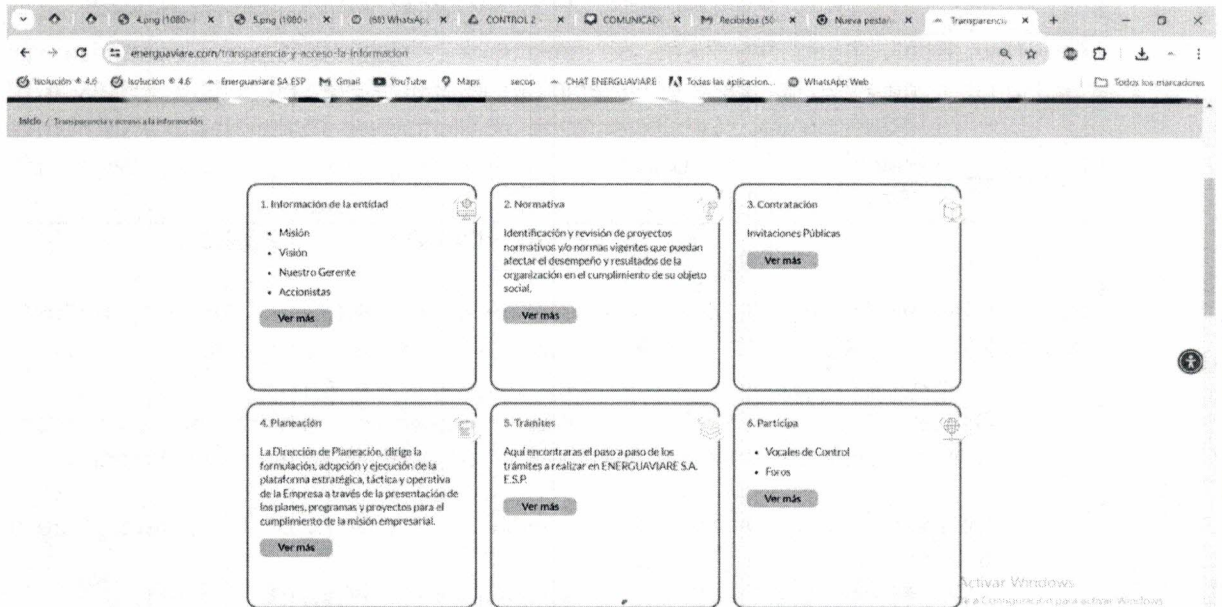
4.png (1080× | 5.png (1080× | (68) WhatsAp | CONTROL 2 | COMUNICAD | Recibidos (50 | Nueva pestaña | Transparencia

energuaviare.com/transparencia-y-acceso-la-informacion

Isolución ® 4.6 | Isolución ® 4.6 | Energuaviare SA ESP | Gmail | YouTube | Maps | secop | CHAT ENERGUAVIARE | Todas las aplicacion... | WhatsApp Web | Todos los marcadores

Inicio / Transparencia y acceso a la información

1. Información de la entidad

- Misión
- Visión
- Nuestro Gerente
- Accionistas

Ver más

2. Normativa

Identificación y revisión de proyectos normativos y/o normas vigentes que puedan afectar el desempeño y resultados de la organización en el cumplimiento de su objeto social.

Ver más

3. Contratación

Invitaciones Públicas

Ver más

4. Planeación

La Dirección de Planeación, dirige la formulación, adopción y ejecución de la plataforma estratégica, táctica y operativa de la Empresa a través de la presentación de los planes, programas y proyectos para el cumplimiento de la misión empresarial.

Ver más

5. Trámites

Aquí encontraras el paso a paso de los trámites a realizar en ENERGUAVIARE S.A. E.S.P.

Ver más

6. Participa

- Vocales de Control
- Foros

Ver más

Activar Windows
Ve a Configuración para activar Windows.